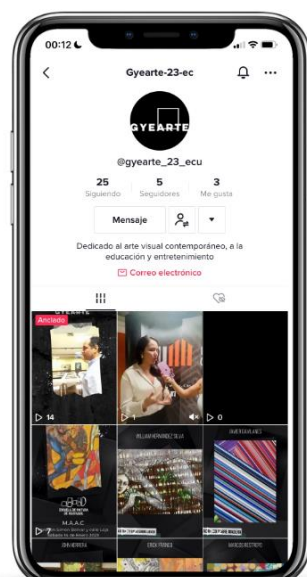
00:12

Gyearte-23-ec

GYEARTE

@gyearte_23_ecu

25
Siguiendo

5
Seguidores

3
Me gusta

Mensaje

Dedicado al arte visual contemporáneo, a la educación y entretenimiento

Correo electrónico

Anclado

GYEARTE

14

1

0

M.A.A.C

7

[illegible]